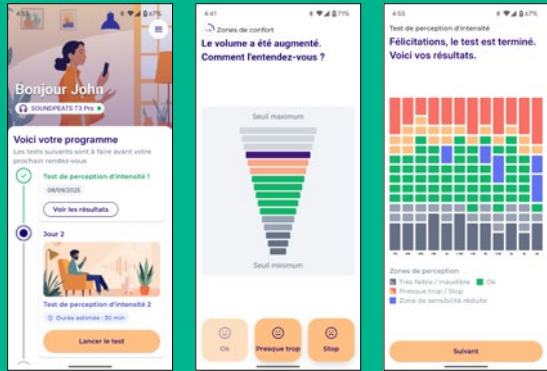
4:55

Bonjour John

SOUNDPEATS T3 Pro

Voici votre programme

Les tests suivants sont à faire avant votre prochain rendez-vous

Test de perception d'intensité 1

08/09/2025

Voir les résultats

Jour 2

Test de perception d'intensité 2

Durée estimée : 30 min

Lancer le test

4:41

Zones de confort

Le volume a été augmenté. Comment l'entendez-vous ?

Seuil maximum

Seuil minimum

Ok

Presque trop

Stop

4:55

Test de perception d'intensité

Félicitations, le test est terminé. Voici vos résultats.

Zones de perception

Très faible / Inaudible

Ok

Presque trop / Stop

Zone de sensibilité réduite

Suivant